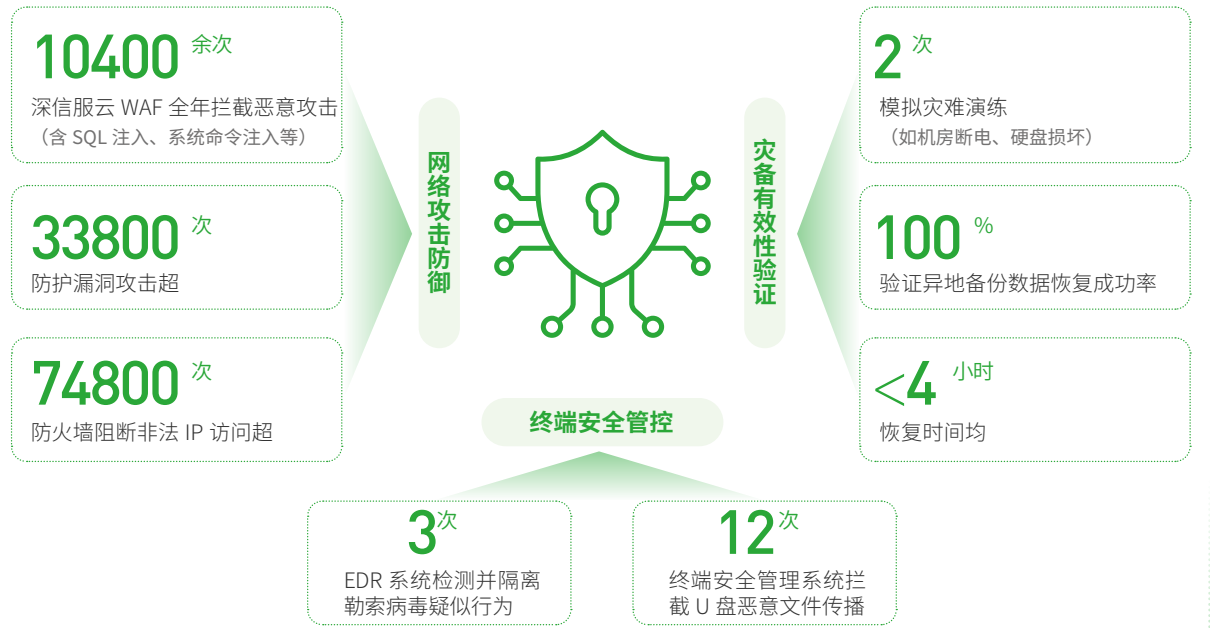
10400 余次
深信服云 WAF 全年拦截恶意攻击
（含 SQL 注入、系统命令注入等）

33800 次
防护漏洞攻击超

74800 次
防火墙阻断非法 IP 访问超

网络攻击防御

灾备有效性验证

2 次
模拟灾难演练
（如机房断电、硬盘损坏）

100 %
验证异地备份数据恢复成功率

<4 小时
恢复时间均

终端安全管控

3次
EDR 系统检测并隔离勒索病毒疑似行为

12次
终端安全管理系统拦截 U 盘恶意文件传播